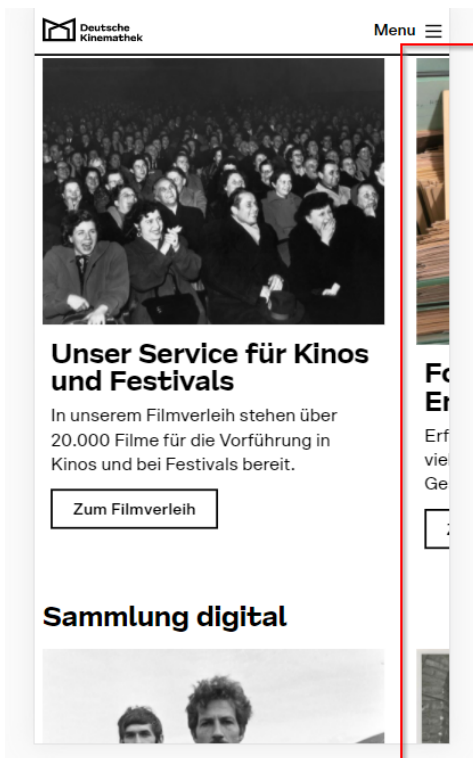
Deutsche Kinemathek

Menu

Unser Service für Kinos und Festivals

In unserem Filmverleih stehen über 20.000 Filme für die Vorführung in Kinos und bei Festivals bereit.

Zum Filmverleih

Fo
Er
Erf
vie
Ge

Z

Sammlung digital